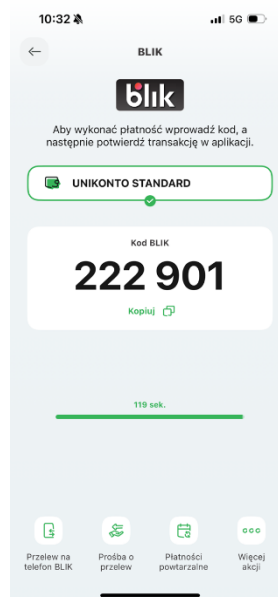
10:32
5G

BLIK

blik

Aby wykonać płatność wprowadź kod, a następnie potwierdź transakcję w aplikacji.

UNIKONTO STANDARD

Kod BLIK

222 901

Kopiuj

119 sek.

Przelew na telefon BLIK

Prośba o przelew

Płatności powtarzalne

Więcej akcji